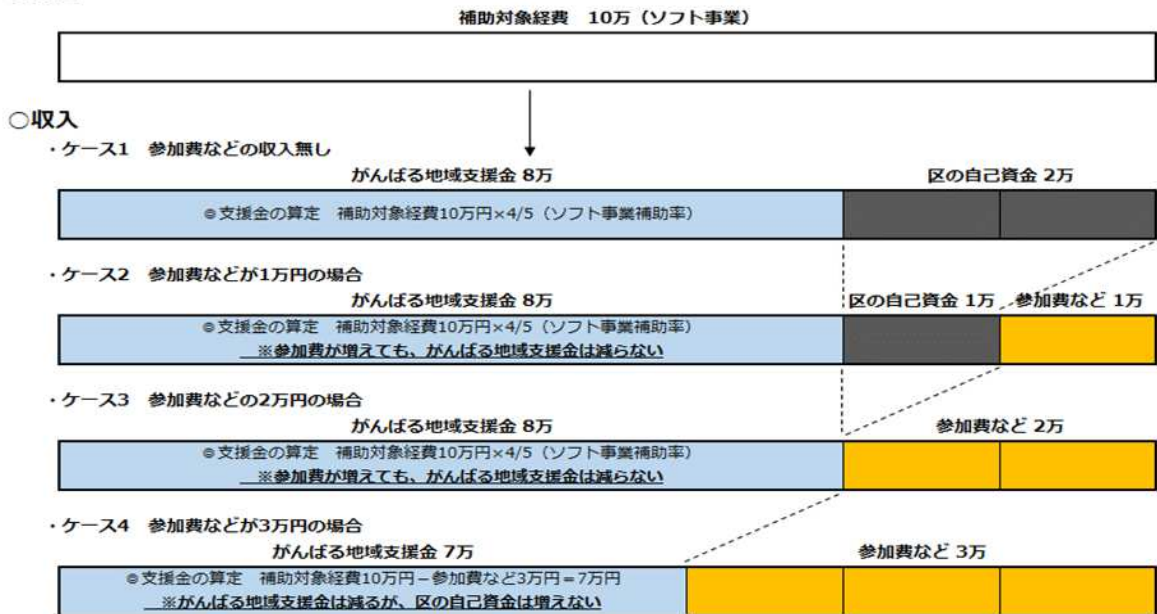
補助対象経費　10万（ソフト事業）

○収入

・ケース1　参加費などの収入無し

がんばる地域支援金 8万

区の自己資金 2万

◎支援金の算定　補助対象経費10万円×4/5（ソフト事業補助率）

・ケース2　参加費などが1万円の場合

がんばる地域支援金 8万

区の自己資金 1万

参加費など 1万

◎支援金の算定　補助対象経費10万円×4/5（ソフト事業補助率）

※参加費が増えても、がんばる地域支援金は減らない

・ケース3　参加費などの2万円の場合

がんばる地域支援金 8万

参加費など 2万

◎支援金の算定　補助対象経費10万円×4/5（ソフト事業補助率）

※参加費が増えても、がんばる地域支援金は減らない

・ケース4　参加費などが3万円の場合

がんばる地域支援金 7万

参加費など 3万

◎支援金の算定　補助対象経費10万円－参加費など3万円＝7万円

※がんばる地域支援金は減るが、区の自己資金は増えない